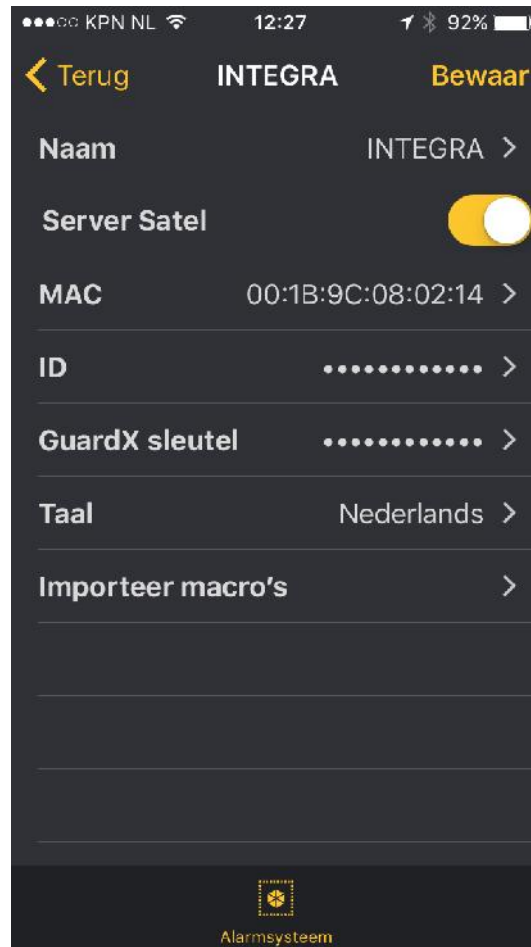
●●●○○ KPN NL 12:27 92%

Terug INTEGRA Bewaar

Naam INTEGRA >

Server Satel

MAC 00:1B:9C:08:02:14 >

ID •••••••••••• >

GuardX sleutel •••••••••••• >

Taal Nederlands >

Importeer macro's >

Alarmsysteem